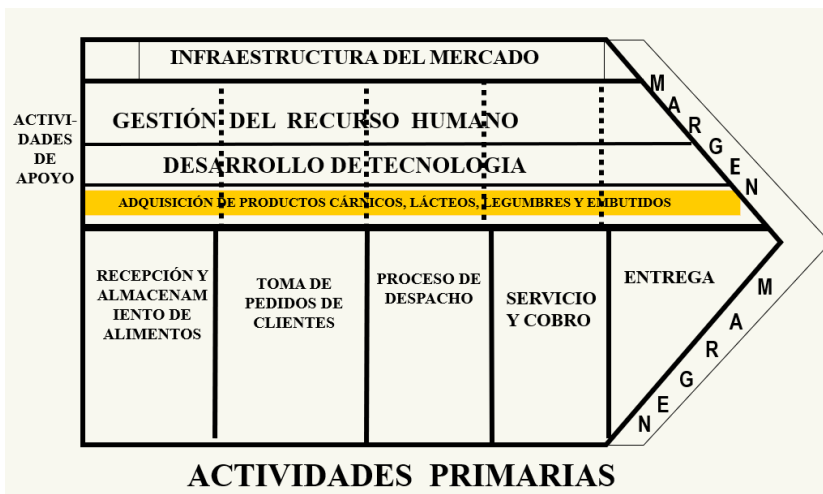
ACTIVIDADES DE APOYO

INFRAESTRUCTURA DEL MERCADO

GESTIÓN DEL RECURSO HUMANO

DESARROLLO DE TECNOLOGIA

ADQUISICIÓN DE PRODUCTOS CÁRNICOS, LÁCTEOS, LEGUMBRES Y EMBUTIDOS

MARGEN

RECEPCIÓN Y ALMACENAMIENTO DE ALIMENTOS

TOMA DE PEDIDOS DE CLIENTES

PROCESO DE DESPACHO

SERVICIO Y COBRO

ENTREGA

MARGEN

ACTIVIDADES PRIMARIAS